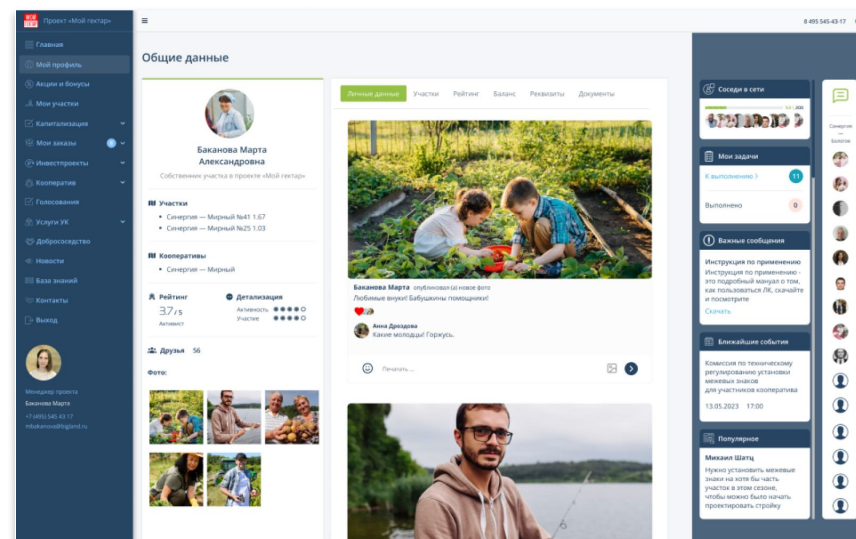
МОЙ ГЕКТАР Проект «Мой гектар»

Главная
Мой профиль
Акции и бонусы
Мои участки
Капитализация
Мои заказы
Инвестпроекты
Кооператив
Голосования
Услуги УК
Добрососедство
Новости
База знаний
Контакты
Выход

Менеджер проекта
Баканова Марта
+7 (495) 545 43 17
m.bakanova@bigland.ru

8 495 545-43-17

Общие данные

Баканова Марта Александровна
Собственник участка в проекте «Мой гектар»

Участки
• Синергия — Мирный №41 1.67
• Синергия — Мирный №25 1.03

Кооперативы
• Синергия — Мирный

Рейтинг
3.7 / 5
Активист

Детализация
Активность
Участие

Друзья 56

Фото:

Личные данные | Участки | Рейтинг | Баланс | Реквизиты | Документы

Баканова Марта опубликовал(а) новое фото
Любимые внуки! Бабушкины помощники!

Анна Дроздова
Какие молодцы! Горжусь.

Писать...

Соседи в сети

Мои задачи
К выполнению > 11
Выполнено 0

Важные сообщения
Инструкция по применению
Инструкция по применению - это подробный мануал о том, как пользоваться ЛК, скачайте и посмотрите
Скачать

Ближайшие события
Комиссия по техническому регулированию установки межевых знаков для участников кооператива
13.05.2023 17:00

Популярное
Михаил Шатц
Нужно установить межевые знаки на хотя бы часть участок в этом сезоне, чтобы можно было начать проектировать стройку

Синергия — Болотов